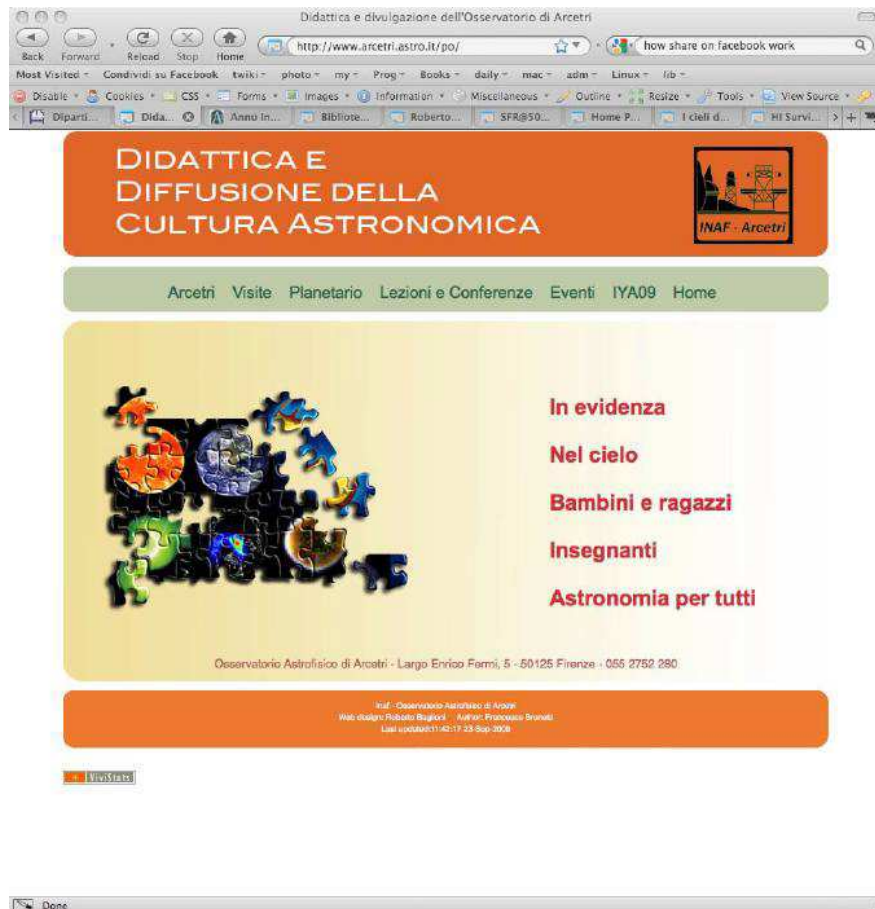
Didattica e divulgazione dell'Osservatorio di Arcetri

Back Forward Reload Stop Home http://www.arcetri.astro.it/po/ how share on facebook work

Most Visited Condividi su Facebook twiki photo my Prog Books daily mac adm Linux lib

Disable Cookies CSS Forms Images Information Miscellaneous Outline Resize Tools View Source

Diparti... Dida... Anno In... Bibliote... Roberto... SFR@50... Home P... I cieli d... HI Survi...

DIDATTICA E DIFFUSIONE DELLA CULTURA ASTRONOMICA

INAF - Arcetri

Arcetri Visite Planetario Lezioni e Conferenze Eventi IYA09 Home

In evidenza

Nel cielo

Bambini e ragazzi

Insegnanti

Astronomia per tutti

Osservatorio Astrofisico di Arcetri - Largo Enrico Fermi, 5 - 50125 Firenze - 055 2752 280

Inaf - Osservatorio Astrofisico di Arcetri
Web design: Roberto Baglioni Author: Francesco Bruneti
Last updated:11:42:17 23-Sep-2008

ViviStats

Done